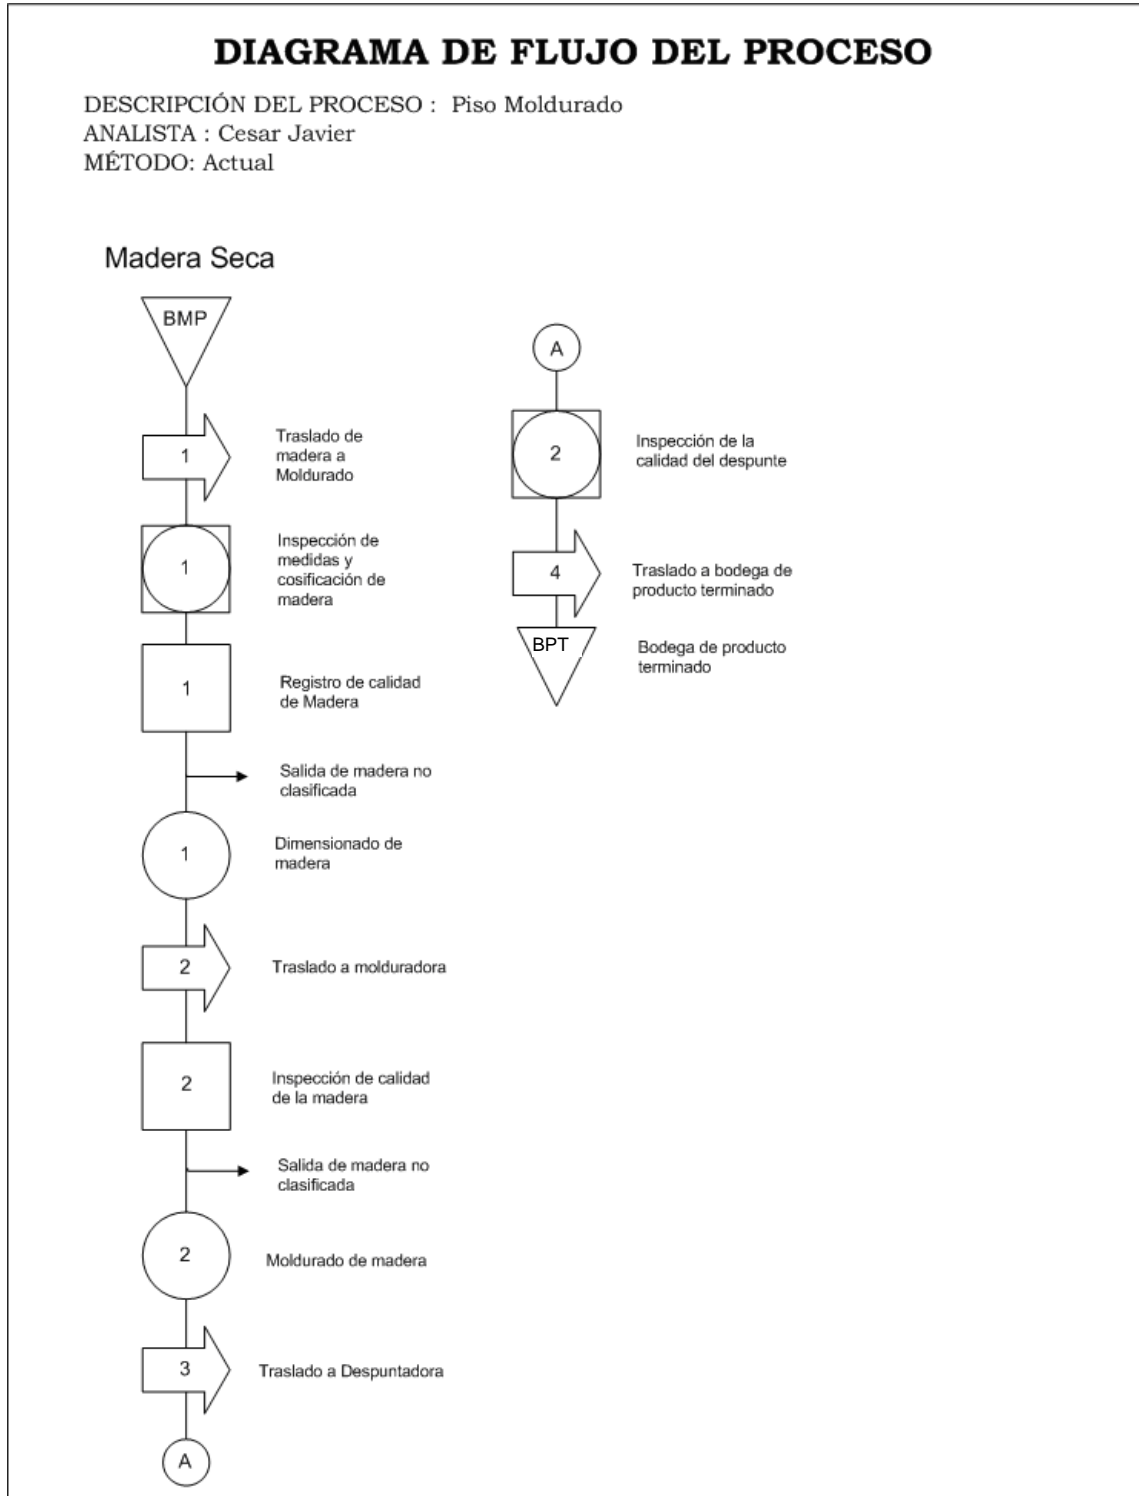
DIAGRAMA DE FLUJO DEL PROCESO

DESCRIPCIÓN DEL PROCESO : Piso Moldurado
ANALISTA : Cesar Javier
MÉTODO: Actual

Madera Seca

BMP

1 Traslado de madera a Moldurado

1 Inspección de medidas y cosificación de madera

1 Registro de calidad de Madera

Salida de madera no clasificada

1 Dimensionado de madera

2 Traslado a molduradora

2 Inspección de calidad de la madera

Salida de madera no clasificada

2 Moldurado de madera

3 Traslado a Despuntadora

A

A

2 Inspección de la calidad del despunte

4 Traslado a bodega de producto terminado

BPT Bodega de producto terminado